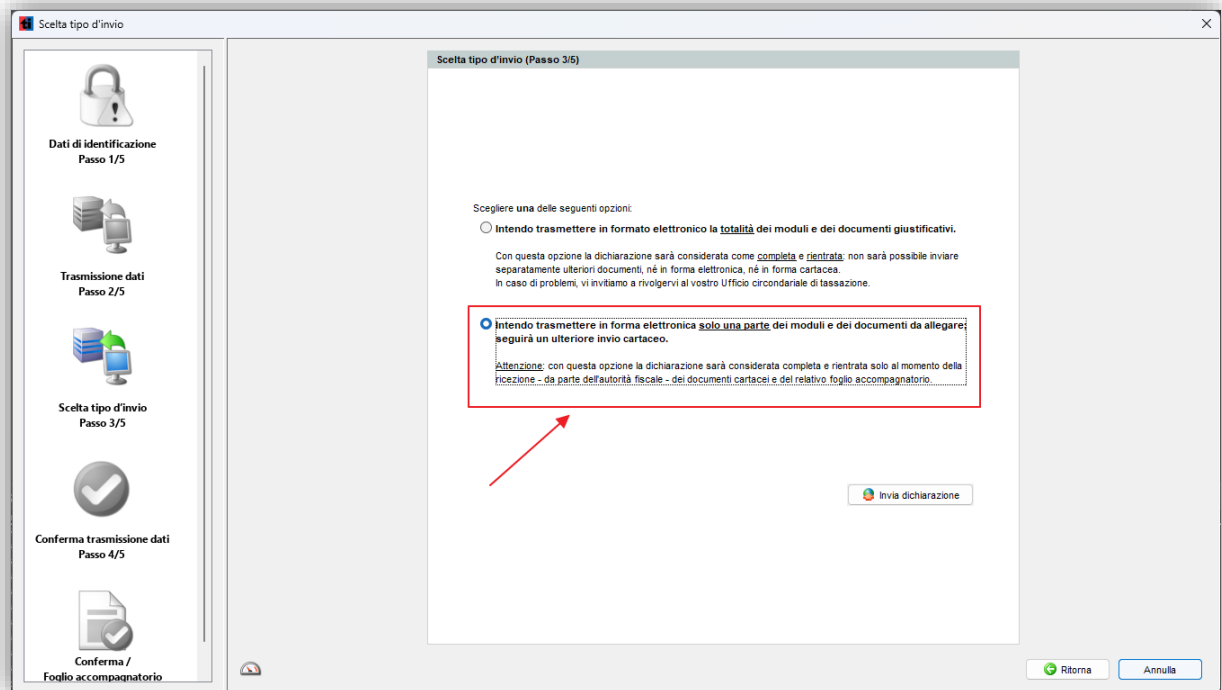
Scelta tipo d'invio

Dati di identificazione
Passo 1/5

Trasmissione dati
Passo 2/5

Scelta tipo d'invio
Passo 3/5

Conferma trasmissione dati
Passo 4/5

Conferma /
Foglio accompagnatorio

Scelta tipo d'invio (Passo 3/5)

Scegliere **una** delle seguenti opzioni:

Intendo trasmettere in formato elettronico la totalità dei moduli e dei documenti giustificativi.

Con questa opzione la dichiarazione sarà considerata come completa e rientrata: non sarà possibile inviare separatamente ulteriori documenti, né in forma elettronica, né in forma cartacea.
In caso di problemi, vi invitiamo a rivolgervi al vostro Ufficio circondariale di tassazione.

Intendo trasmettere in forma elettronica solo una parte dei moduli e dei documenti da allegare; seguirà un ulteriore invio cartaceo.

Attenzione: con questa opzione la dichiarazione sarà considerata completa e rientrata solo al momento della ricezione - da parte dell'autorità fiscale - dei documenti cartacei e del relativo foglio accompagnatorio.

Invia dichiarazione

Ritorna
Annulla